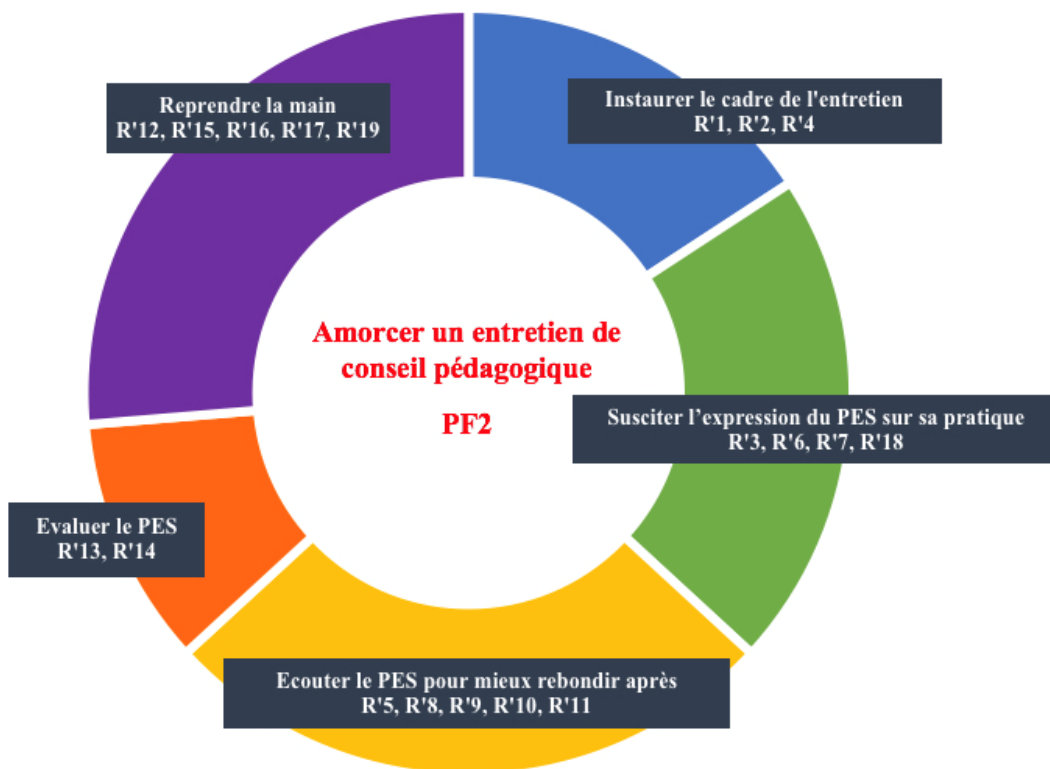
Reprendre la main
R'12, R'15, R'16, R'17, R'19

Instaurer le cadre de l'entretien
R'1, R'2, R'4

Amorcer un entretien de conseil pédagogique

PF2

Susciter l’expression du PES sur sa pratique
R'3, R'6, R'7, R'18

Evaluer le PES
R'13, R'14

Ecouter le PES pour mieux rebondir après
R'5, R'8, R'9, R'10, R'11